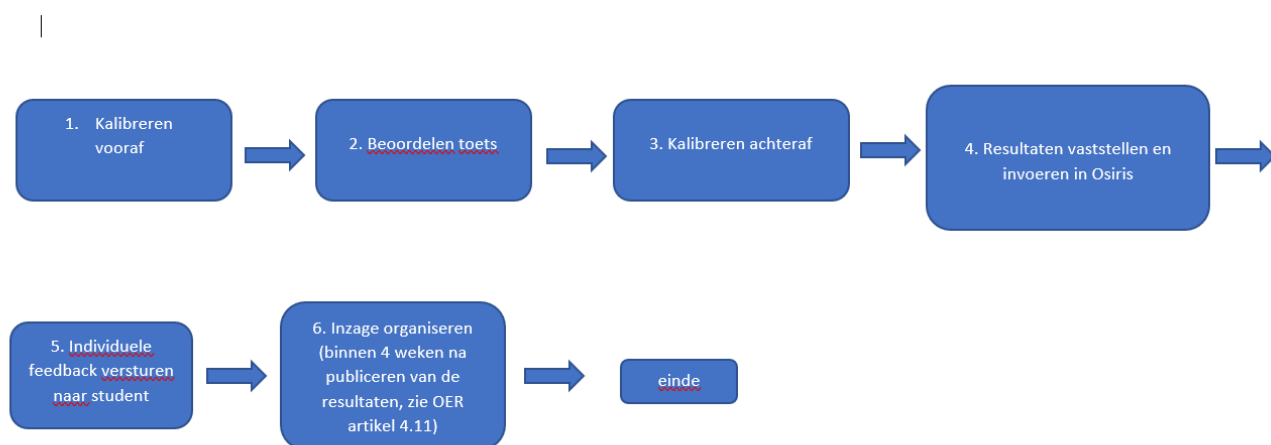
1. Kalibreren vooraf

2. Beoordelen toets

3. Kalibreren achteraf

4. Resultaten vaststellen en invoeren in Osiris

5. Individuele feedback versturen naar student

6. Inzage organiseren (binnen 4 weken na publiceren van de resultaten, zie OER artikel 4.11)

einde